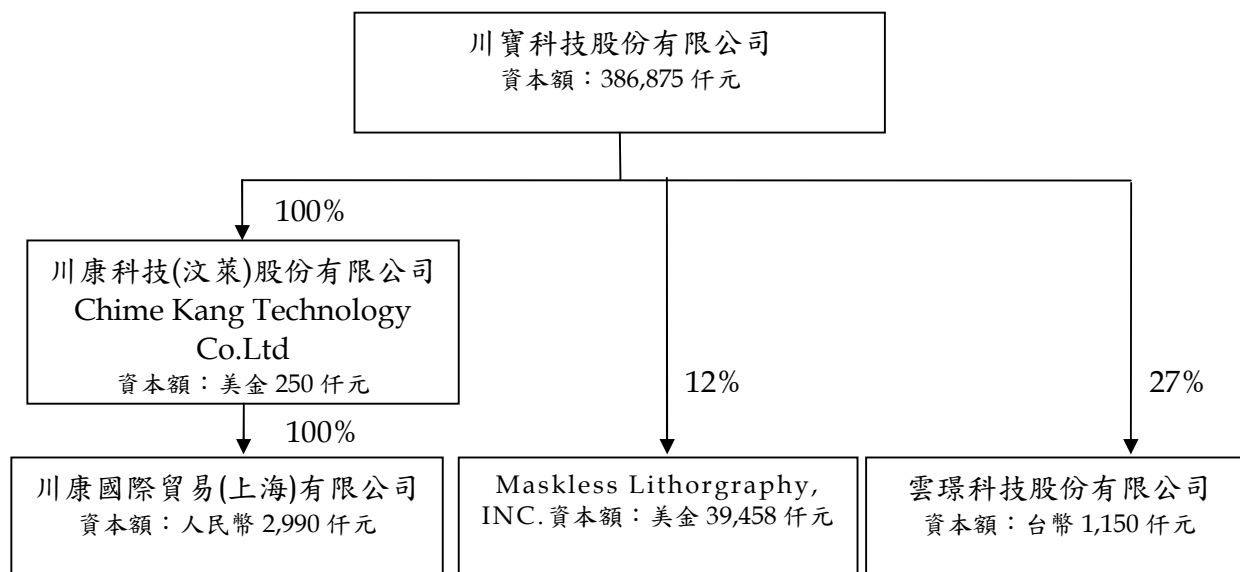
川寶科技股份有限公司
資本額：386,875 仟元

100%

川康科技(汶萊)股份有限公司
Chime Kang Technology Co.Ltd
資本額：美金 250 仟元

100%

川康國際貿易(上海)有限公司
資本額：人民幣 2,990 仟元

12%

Maskless Lithorgraphy, INC.資本額：美金 39,458 仟元

27%

雲璟科技股份有限公司
資本額：台幣 1,150 仟元